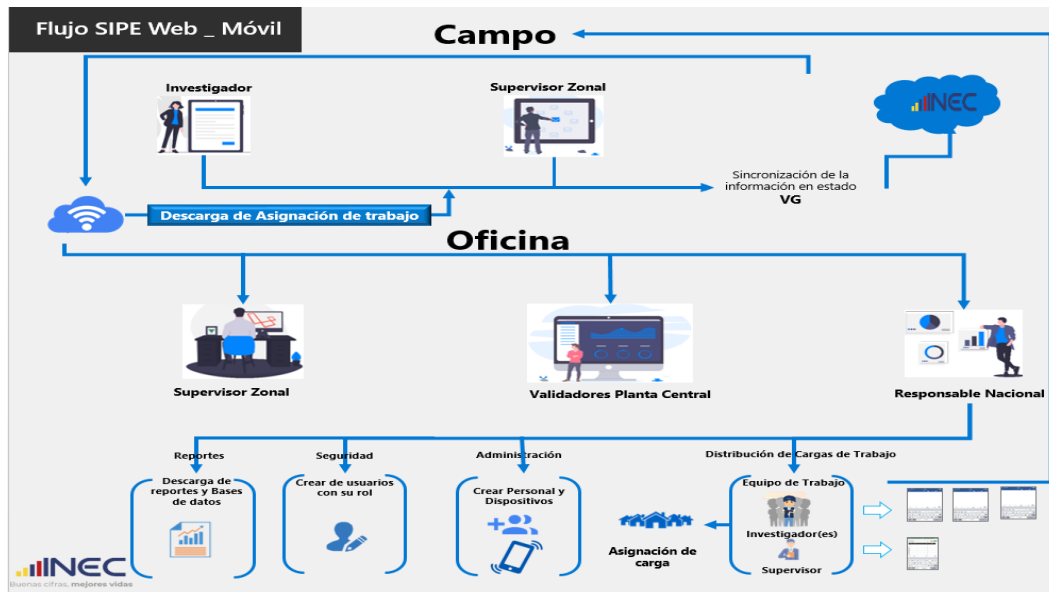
Flujo SIPE Web _ Móvil

Campo

Investigador

Supervisor Zonal

INEC

Sincronización de la información en estado VG

Descarga de Asignación de trabajo

Oficina

Supervisor Zonal

Validadores Planta Central

Responsable Nacional

Reportes

Descarga de reportes y Bases de datos

Seguridad

Crear de usuarios con su rol

Administración

Crear Personal y Dispositivos

Distribución de Cargas de Trabajo

Equipo de Trabajo

Investigador(es)

Supervisor

Asignación de carga

INEC
Buenas cifras, mejores vidas